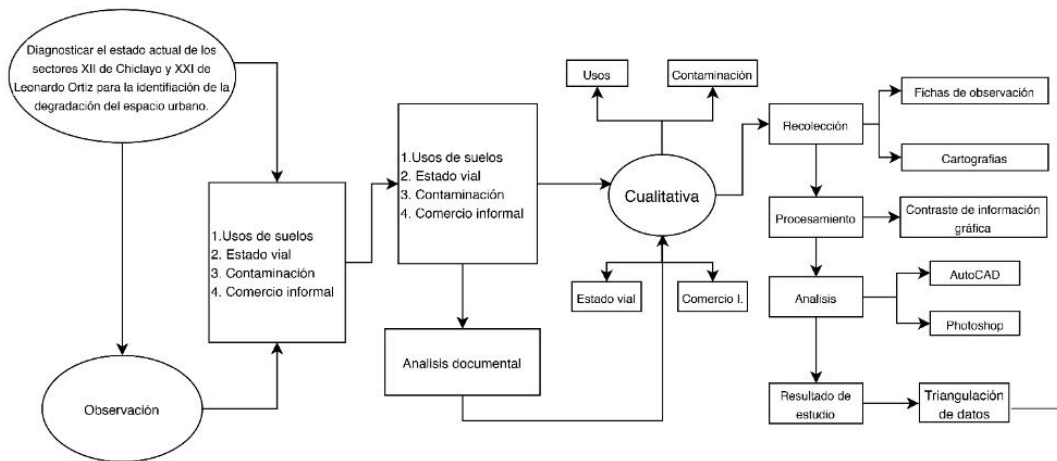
Diagnosticar el estado actual de los sectores XII de Chiclayo y XXI de Leonardo Ortiz para la identificación de la degradación del espacio urbano.

1.Usos de suelos
2. Estado vial
3. Contaminación
4. Comercio informal

Observación

1.Usos de suelos
2. Estado vial
3. Contaminación
4. Comercio informal

Analisis documental

Usos

Contaminación

Cualitativa

Estado vial

Comercio I.

Recolección

Fichas de observación

Cartografías

Procesamiento

Contraste de información gráfica

Analisis

AutoCAD

Photoshop

Resultado de estudio

Triangulación de datos